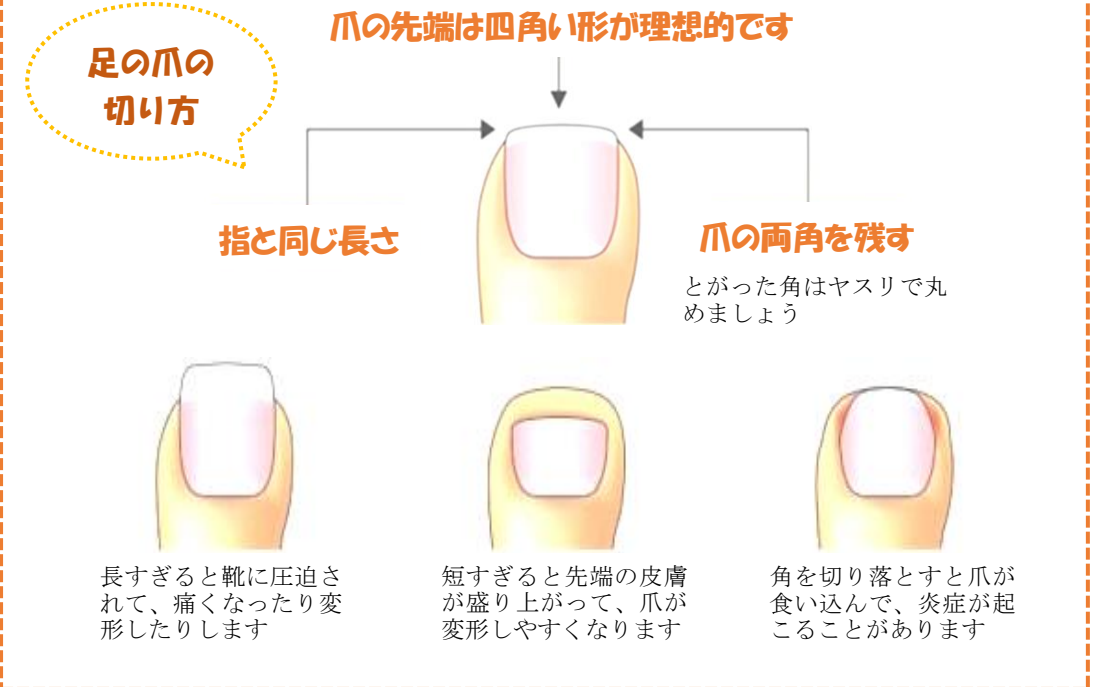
足の爪の切り方

爪の先端は四角い形が理想的です

指と同じ長さ

爪の両角を残す

とがった角はヤスリで丸めましょう

長すぎると靴に圧迫されて、痛くなったり変形したりします

短すぎると先端の皮膚が盛り上がって、爪が変形しやすくなります

角を切り落とすと爪が食い込んで、炎症が起こることがあります